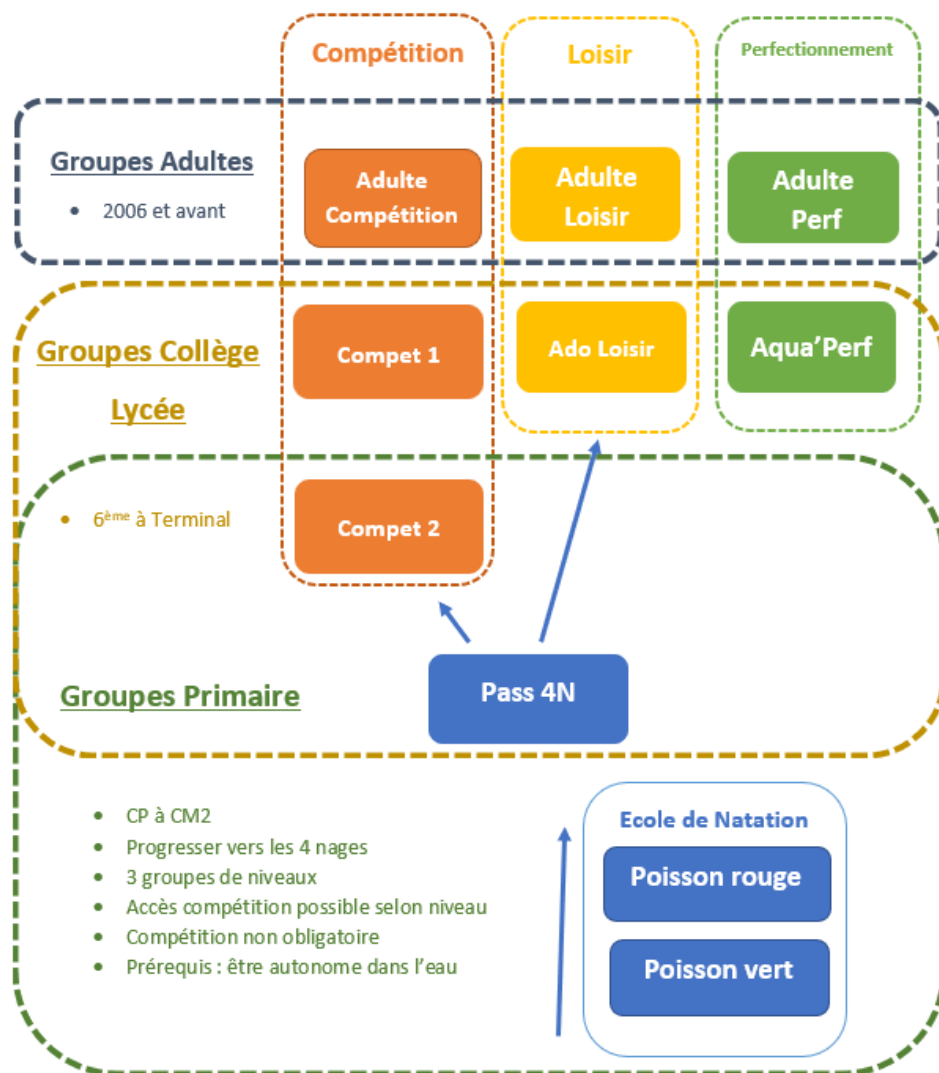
Compétition

Loisir

Perfectionnement

Groupes Adultes

- 2006 et avant

Adulte Compétition

Adulte Loisir

Adulte Perf

Groupes Collège Lycée

Compet 1

Ado Loisir

Aqua'Perf

- 6$^{ème}$ à Terminal

Compet 2

Groupes Primaire

Pass 4N

- CP à CM2
- Progresser vers les 4 nages
- 3 groupes de niveaux
- Accès compétition possible selon niveau
- Compétition non obligatoire
- Prérequis : être autonome dans l'eau

Ecole de Natation

Poisson rouge

Poisson vert